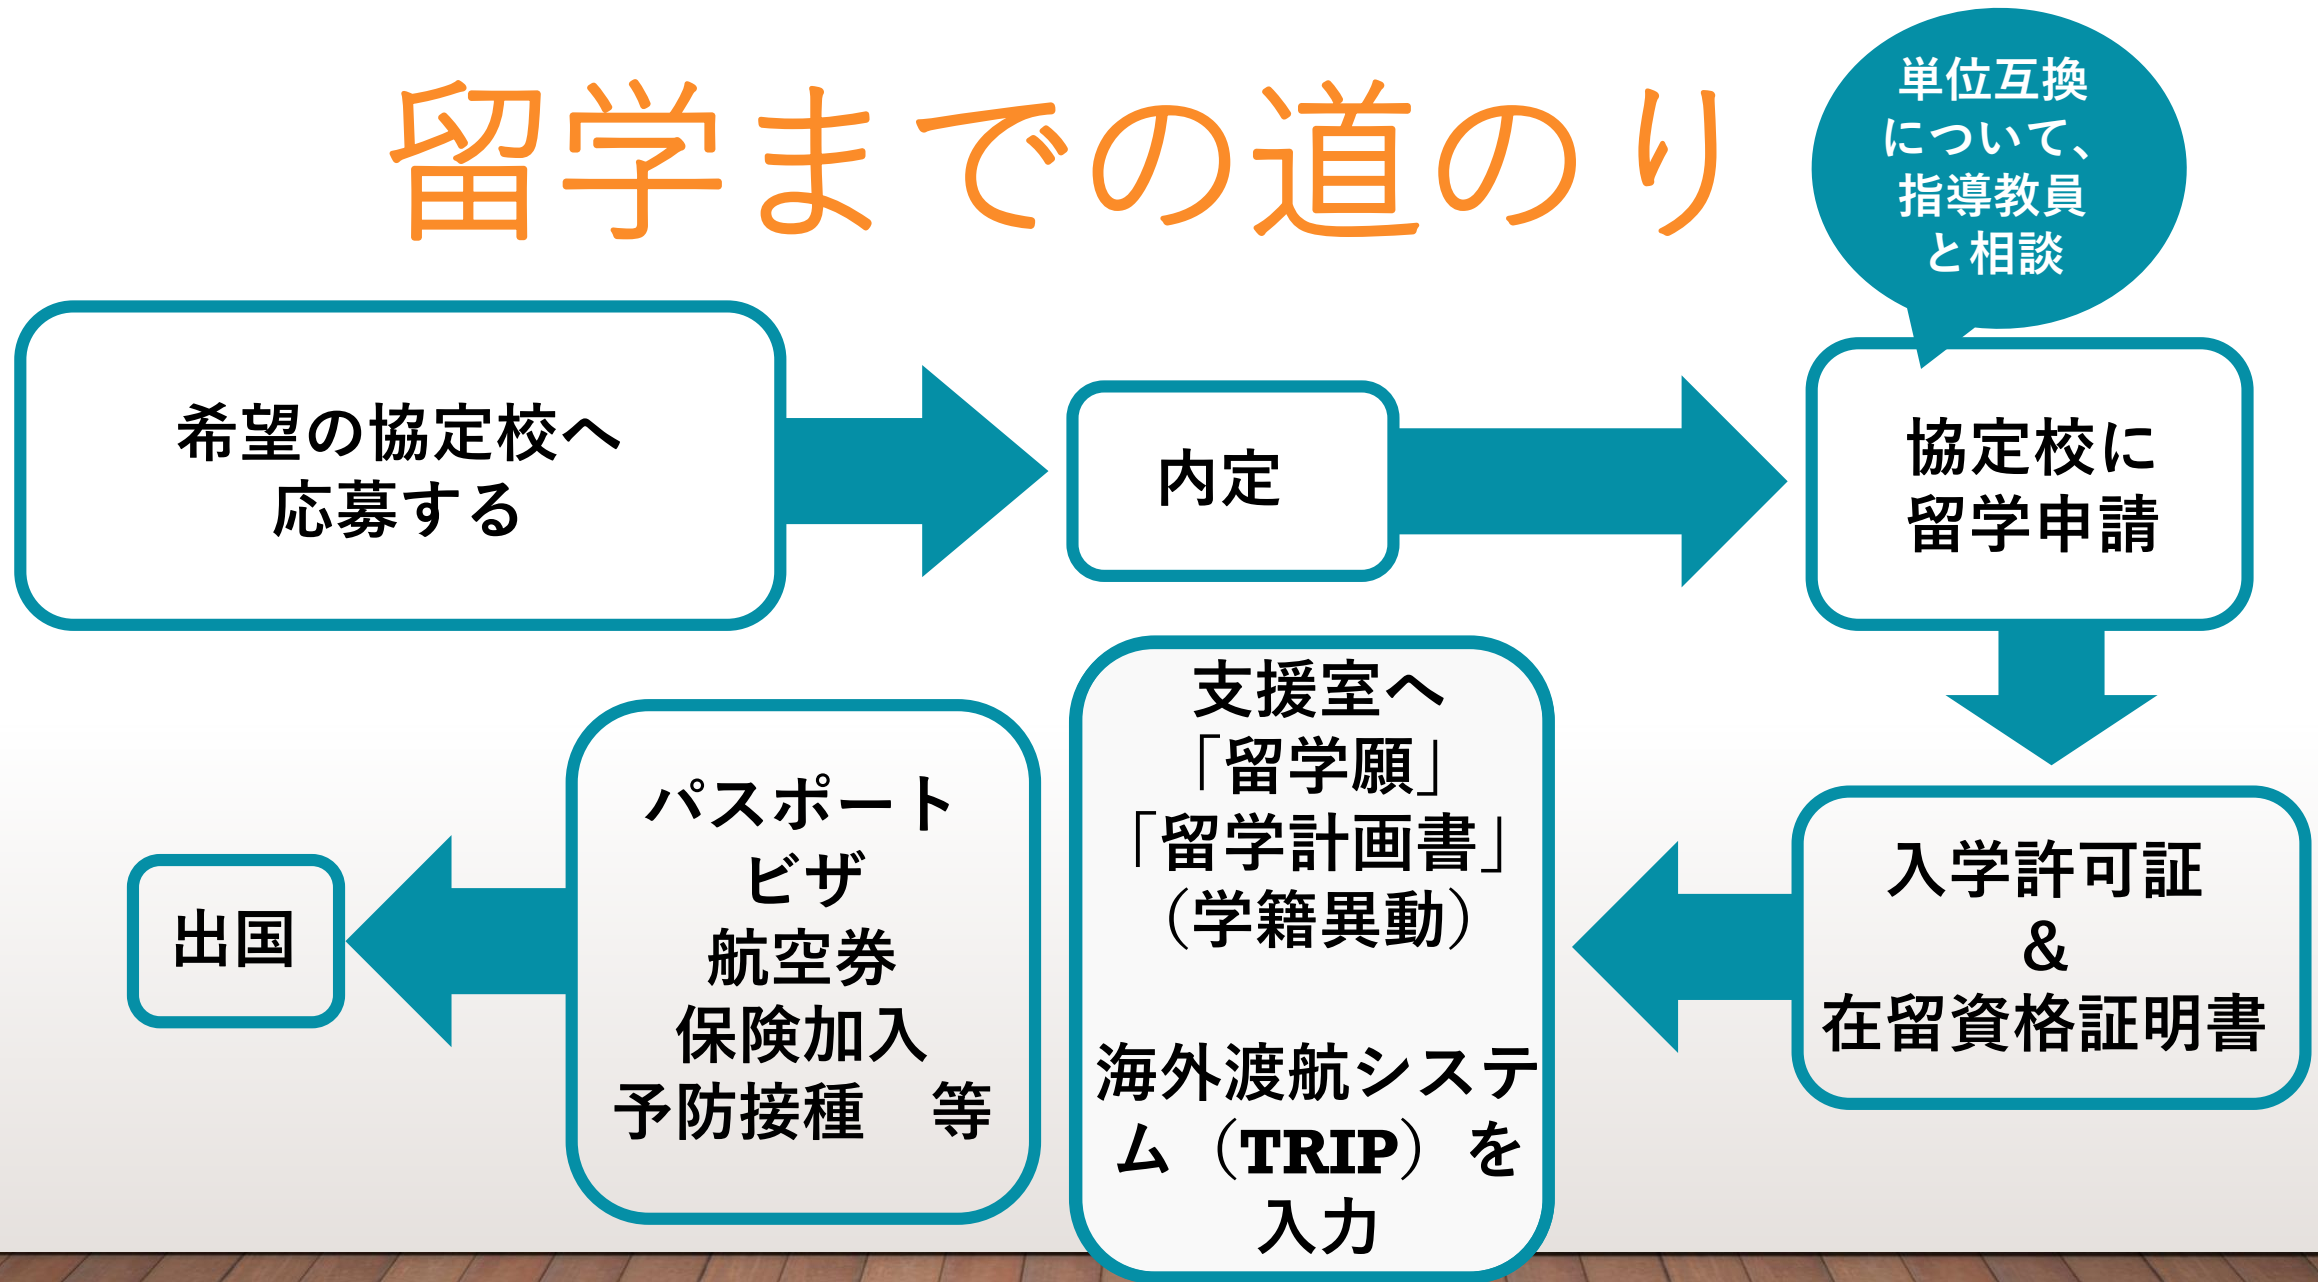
留学までの道のり

単位互換について、指導教員と相談

希望の協定校へ応募する

内定

協定校に留学申請

入学許可証
＆
在留資格証明書

支援室へ
「留学願」
「留学計画書」
（学籍異動）

海外渡航システム（TRIP）を入力

パスポート
ビザ
航空券
保険加入
予防接種　等

出国